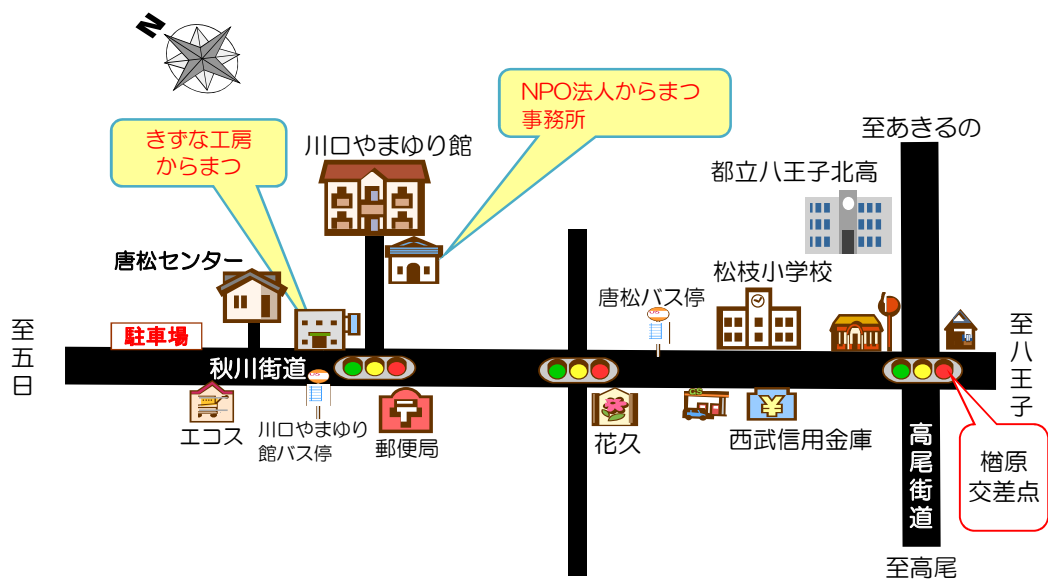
N

NPO法人からまつ
事務所

きずな工房
からまつ

川口やまゆり館

至あきるの

都立八王子北高

唐松センター

松枝小学校

唐松バス停

至五日

駐車場

至八王子

秋川街道

エコス

川口やまゆり館バス停

郵便局

花久

西武信用金庫

高尾街道

楢原交差点

至高尾